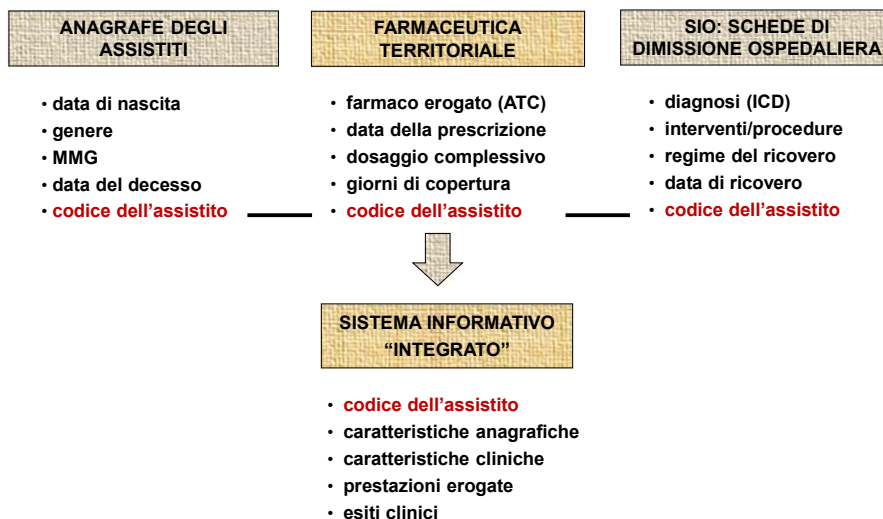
ANAGRAFE DEGLI ASSISTITI

• data di nascita
• genere
• MMG
• data del decesso
• codice dell'assistito

FARMACEUTICA TERRITORIALE

• farmaco erogato (ATC)
• data della prescrizione
• dosaggio complessivo
• giorni di copertura
• codice dell'assistito

SIO: SCHEDE DI DIMISSIONE OSPEDALIERA

• diagnosi (ICD)
• interventi/procedure
• regime del ricovero
• data di ricovero
• codice dell'assistito

SISTEMA INFORMATIVO "INTEGRATO"

• codice dell'assistito
• caratteristiche anagrafiche
• caratteristiche cliniche
• prestazioni erogate
• esiti clinici